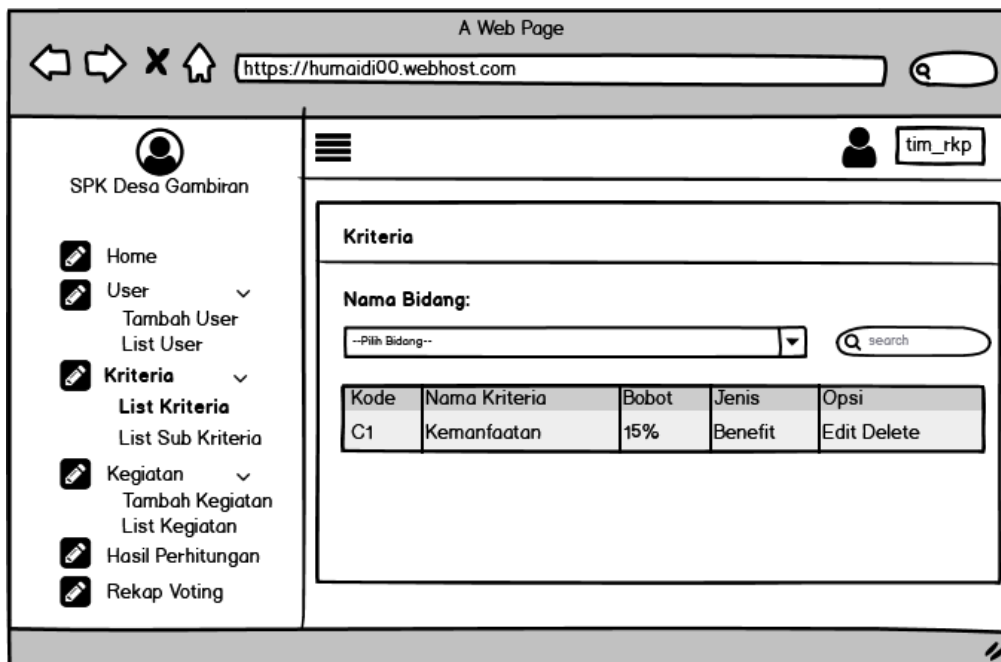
A Web Page

https://humaidi00.webhost.com

SPK Desa Gambiran

Home
User
Tambah User
List User
Kriteria
List Kriteria
List Sub Kriteria
Kegiatan
Tambah Kegiatan
List Kegiatan
Hasil Perhitungan
Rekap Voting

tim_rkp

Kriteria

Nama Bidang:

--Pilih Bidang--

search

| Kode | Nama Kriteria | Bobot | Jenis | Opsi |
|---|---|---|---|---|
| C1 | Kemanfaatan | 15% | Benefit | Edit Delete |